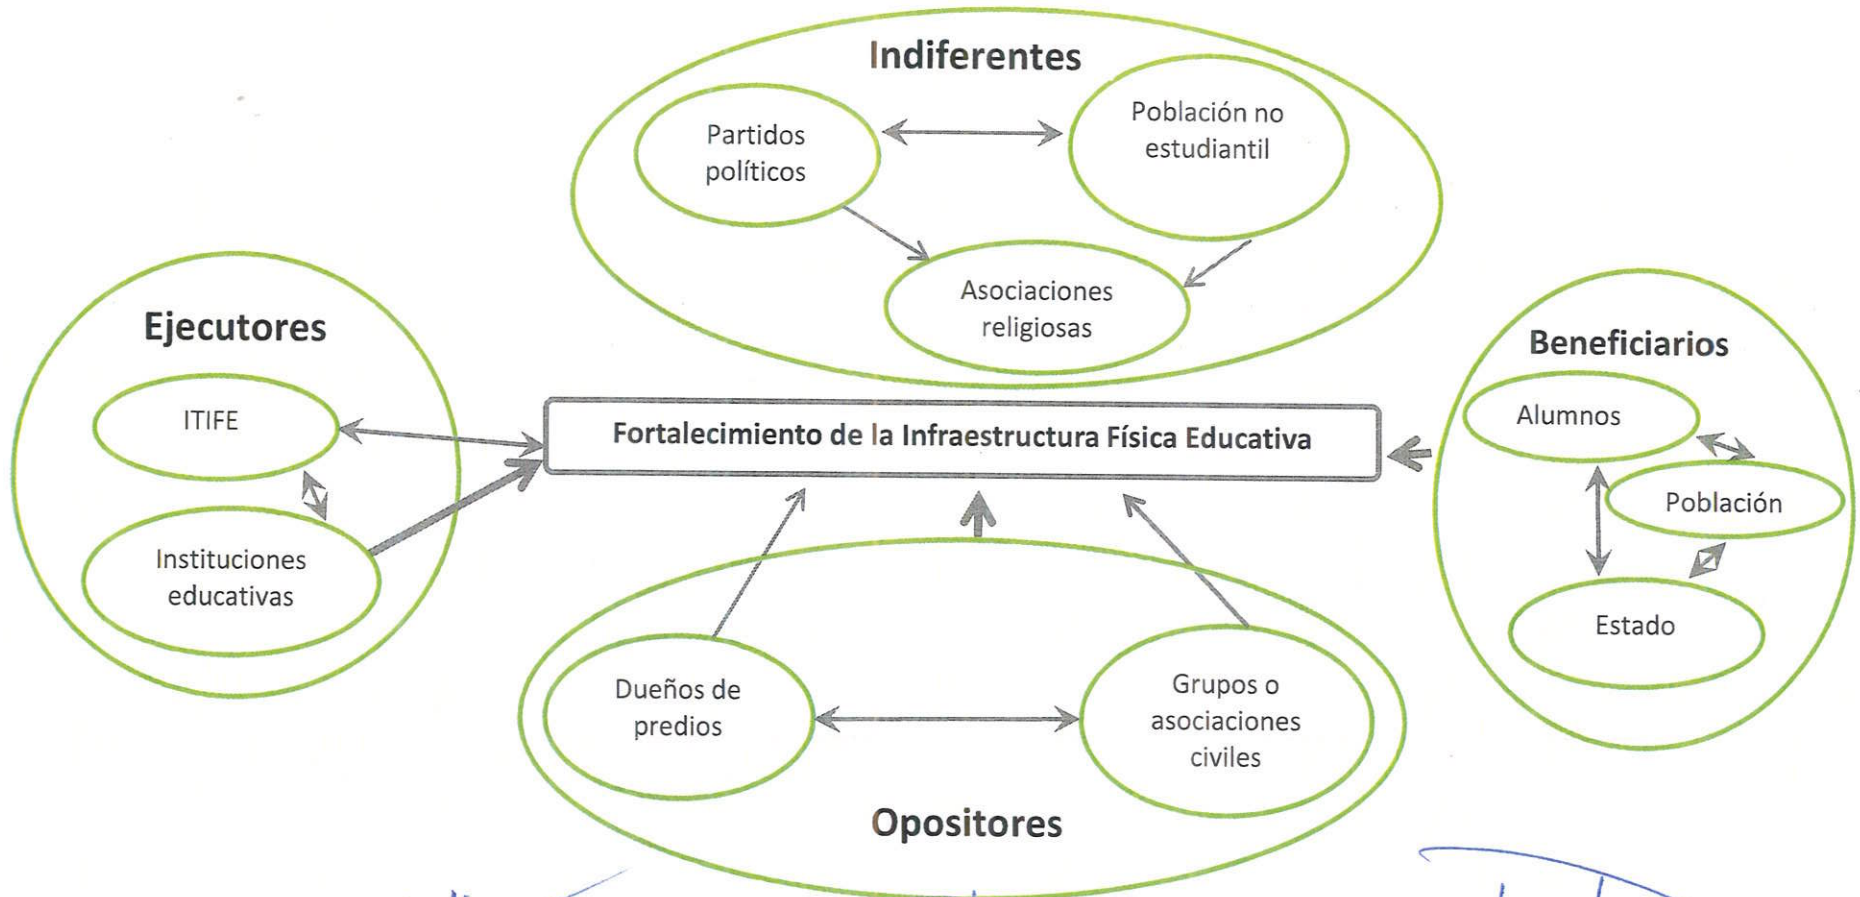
Indiferentes

Partidos políticos

Población no estudiantil

Asociaciones religiosas

Ejecutores

ITIFE

Instituciones educativas

Fortalecimiento de la Infraestructura Física Educativa

Beneficiarios

Alumnos

Población

Estado

Dueños de predios

Grupos o asociaciones civiles

Opositores